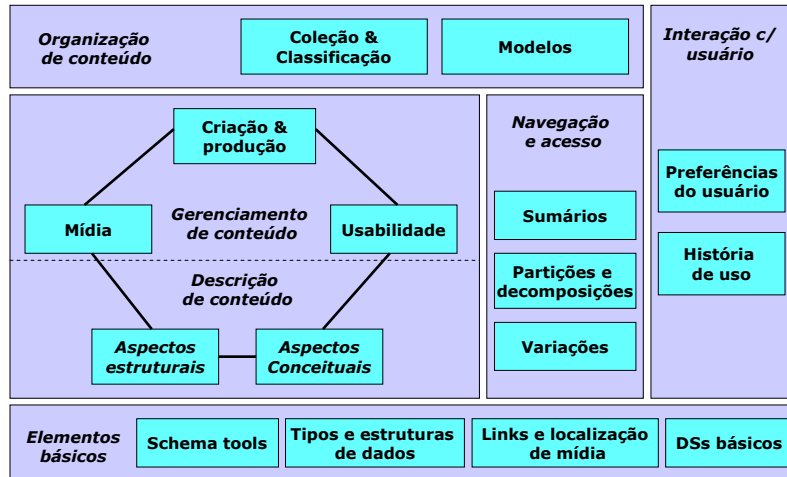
Organização de conteúdo

Coleção & Classificação

Modelos

Interação c/ usuário

Criação & produção

Mídia

Gerenciamento de conteúdo

Usabilidade

Descrição de conteúdo

Aspectos estruturais

Aspectos Conceituais

Navegação e acesso

Sumários

Partições e decomposições

Variações

Preferências do usuário

História de uso

Elementos básicos

Schema tools

Tipos e estruturas de dados

Links e localização de mídia

DSs básicos